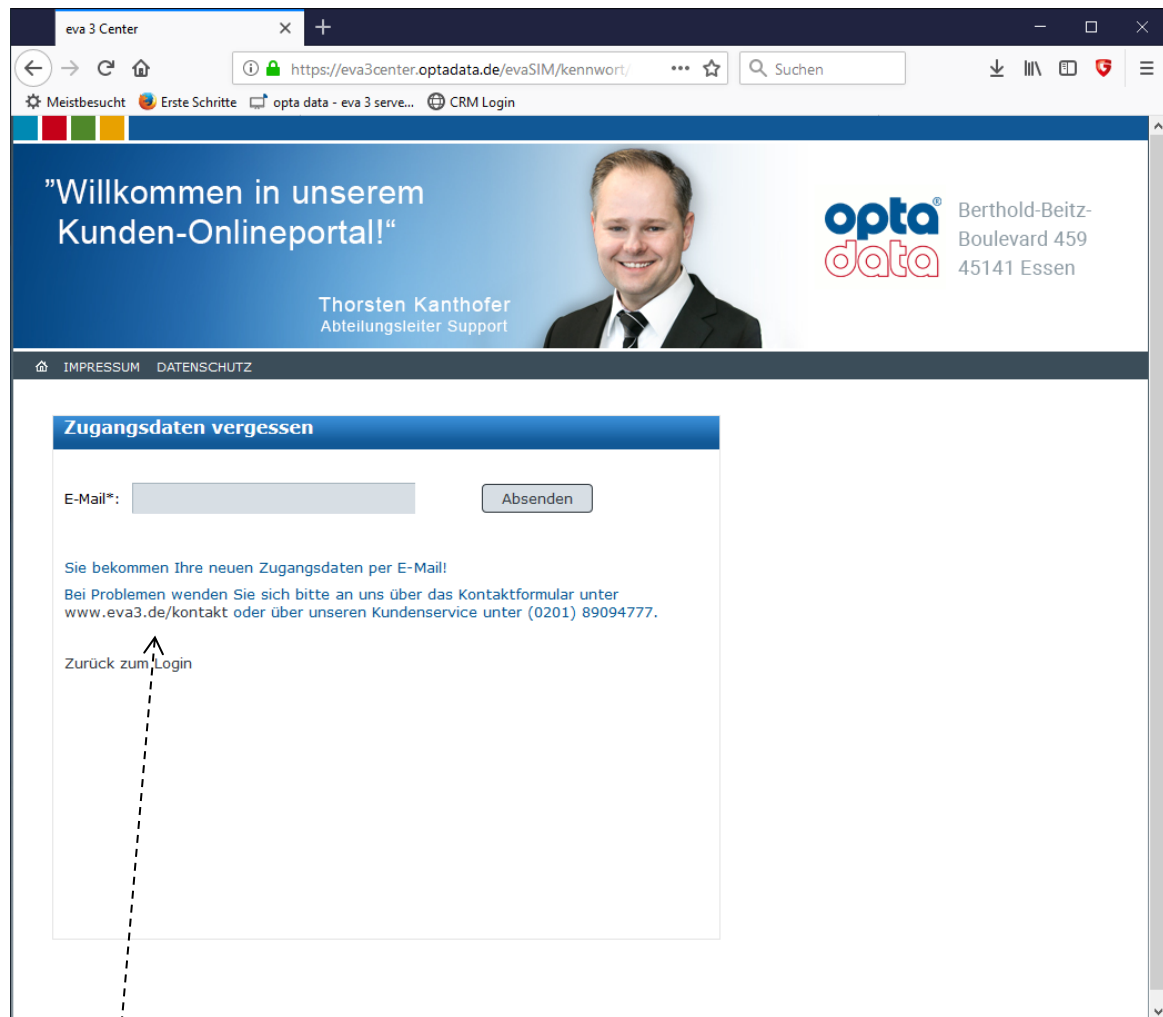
eva 3 Center

https://eva3center.optadata.de/evaSIM/kennwort/

Suchen

Meistbesucht Erste Schritte opta data - eva 3 serve... CRM Login

"Willkommen in unserem Kunden-Onlineportal!"

Thorsten Kanthofer
Abteilungsleiter Support

opta data

Berthold-Beitz-Boulevard 459
45141 Essen

IMPRESSUM DATENSCHUTZ

Zugangsdaten vergessen

E-Mail*:

Absenden

Sie bekommen Ihre neuen Zugangsdaten per E-Mail!

Bei Problemen wenden Sie sich bitte an uns über das Kontaktformular unter www.eva3.de/kontakt oder über unseren Kundenservice unter (0201) 89094777.

Zurück zum Login